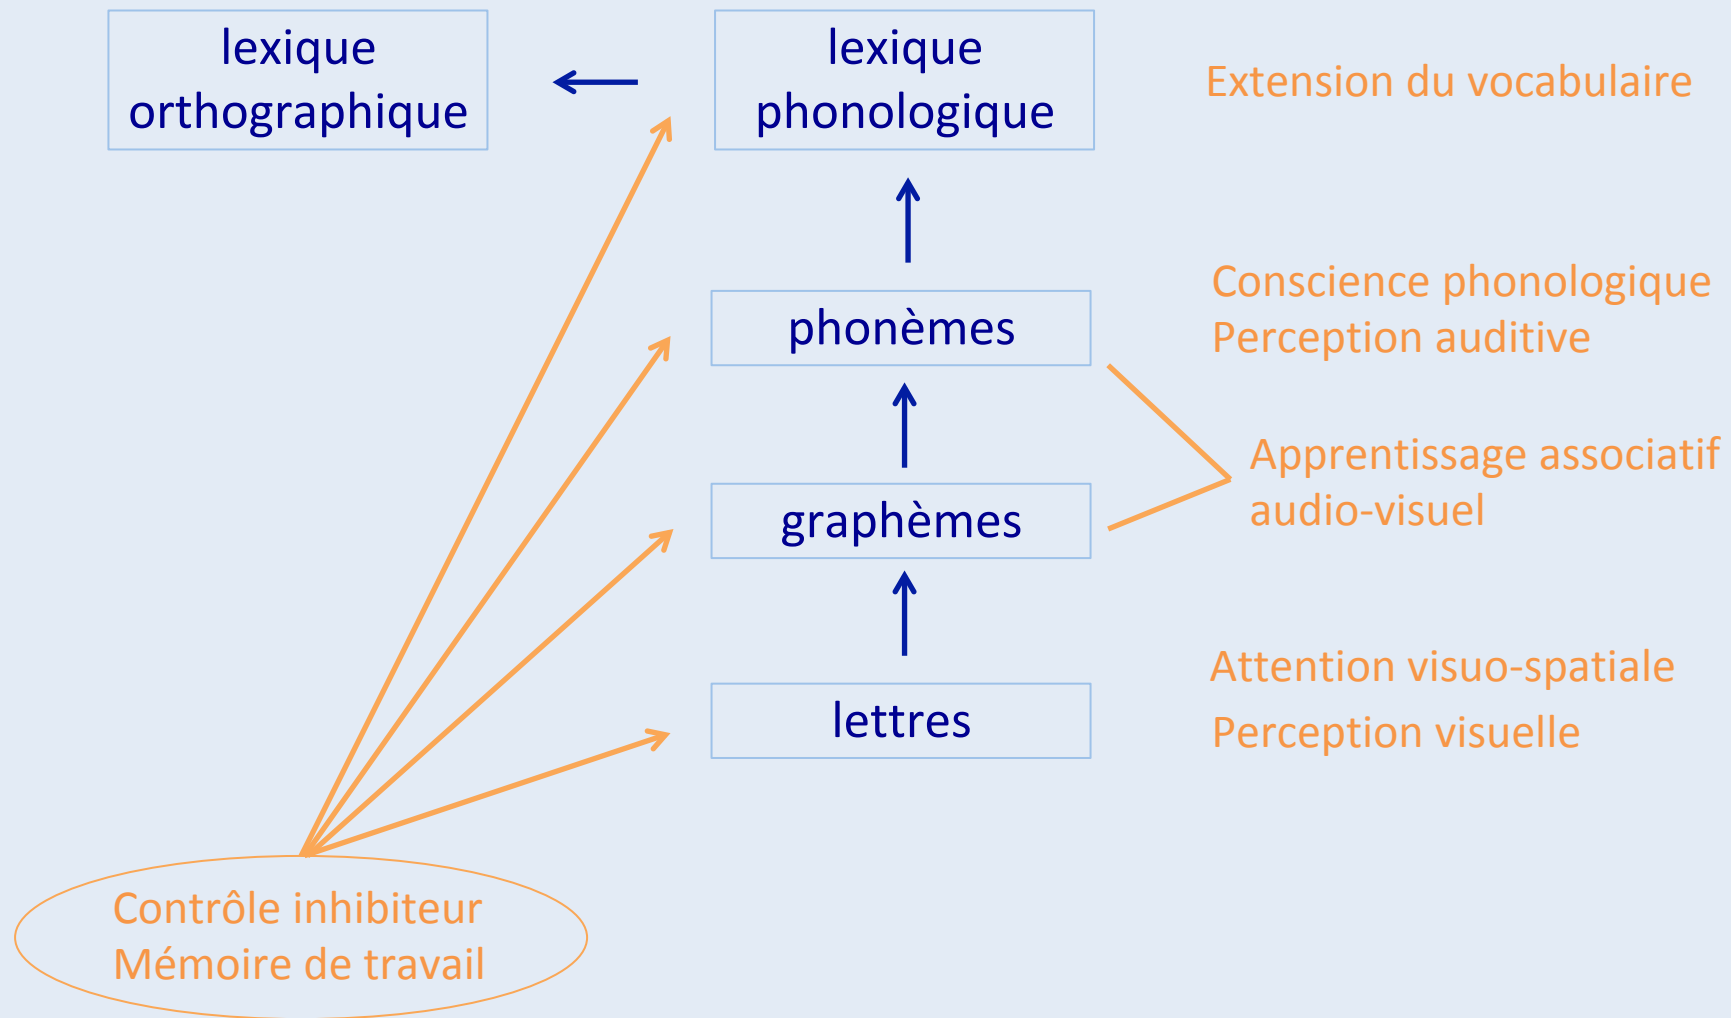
lexique orthographique

lexique phonologique

Extension du vocabulaire

phonèmes

Conscience phonologique
Perception auditive

Apprentissage associatif audio-visuel

graphèmes

lettres

Attention visuo-spatiale
Perception visuelle

Contrôle inhibiteur
Mémoire de travail